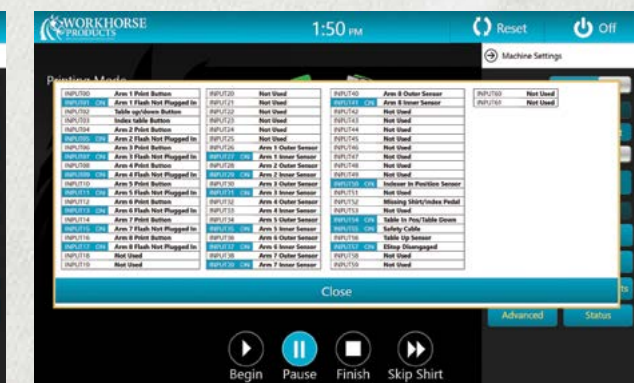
WORKHORSE PRODUCTS

1:50 PM

Reset

Off

Machine Settings

Printing Mode

| INPUT00 | | Arm 1 Print Button |
|---|---|---|
| INPUT01 | ON | Arm 1 Flash Not Plugged In |
| INPUT02 | | Table up/down Button |
| INPUT03 | | Index table Button |
| INPUT04 | | Arm 2 Print Button |
| INPUT05 | ON | Arm 2 Flash Not Plugged In |
| INPUT06 | | Arm 3 Print Button |
| INPUT07 | ON | Arm 3 Flash Not Plugged In |
| INPUT08 | | Arm 4 Print Button |
| INPUT09 | ON | Arm 4 Flash Not Plugged In |
| INPUT10 | | Arm 5 Print Button |
| INPUT11 | ON | Arm 5 Flash Not Plugged In |
| INPUT12 | | Arm 6 Print Button |
| INPUT13 | ON | Arm 6 Flash Not Plugged In |
| INPUT14 | | Arm 7 Print Button |
| INPUT15 | ON | Arm 7 Flash Not Plugged In |
| INPUT16 | | Arm 8 Print Button |
| INPUT17 | ON | Arm 8 Flash Not Plugged In |
| INPUT18 | | Not Used |
| INPUT19 | | Not Used |

| INPUT20 | | Not Used |
|---|---|---|
| INPUT21 | | Not Used |
| INPUT22 | | Not Used |
| INPUT23 | | Not Used |
| INPUT24 | | Not Used |
| INPUT25 | | Not Used |
| INPUT26 | | Arm 1 Outer Sensor |
| INPUT27 | ON | Arm 1 Inner Sensor |
| INPUT28 | | Arm 2 Outer Sensor |
| INPUT29 | ON | Arm 2 Inner Sensor |
| INPUT30 | | Arm 3 Outer Sensor |
| INPUT31 | ON | Arm 3 Inner Sensor |
| INPUT32 | | Arm 4 Outer Sensor |
| INPUT33 | | Arm 4 Inner Sensor |
| INPUT34 | | Arm 5 Outer Sensor |
| INPUT35 | ON | Arm 5 Inner Sensor |
| INPUT36 | | Arm 6 Outer Sensor |
| INPUT37 | ON | Arm 6 Inner Sensor |
| INPUT38 | | Arm 7 Outer Sensor |
| INPUT39 | ON | Arm 7 Inner Sensor |

| INPUT40 | | Arm 8 Outer Sensor |
|---|---|---|
| INPUT41 | ON | Arm 8 Inner Sensor |
| INPUT42 | | Not Used |
| INPUT43 | | Not Used |
| INPUT44 | | Not Used |
| INPUT45 | | Not Used |
| INPUT46 | | Not Used |
| INPUT47 | | Not Used |
| INPUT48 | | Not Used |
| INPUT49 | | Not Used |
| INPUT50 | ON | Indexer In Position Sensor |
| INPUT51 | | Not Used |
| INPUT52 | | Missing Shirt/index Pedal |
| INPUT53 | | Not Used |
| INPUT54 | ON | Table In Pos/Table Down |
| INPUT55 | ON | Safety Cable |
| INPUT56 | | Table Up Sensor |
| INPUT57 | ON | Eloop Disengaged |
| INPUT58 | | Not Used |
| INPUT59 | | Not Used |

| INPUT60 | | Not Used |
|---|---|---|
| INPUT61 | | Not Used |

Close

Advanced

Status

Begin

Pause

Finish

Skip Shirt